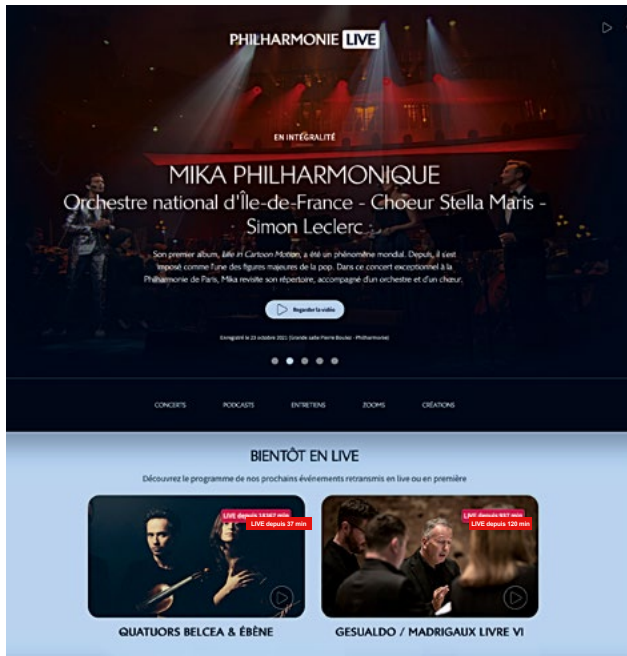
PHILHARMONIE LIVE

EN INTÉGRALITÉ

MIKA PHILHARMONIQUE

Orchestre national d'Île-de-France - Choeur Stella Maris - Simon Leclerc

Son premier album, Life in Cartoon Motion, a été un phénomène mondial. Depuis, il s'est imposé comme l'une des figures majeures de la pop. Dans ce concert exceptionnel à la Philharmonie de Paris, Mika revisite son répertoire, accompagné d'un orchestre et d'un chœur.

Regarder la vidéo

Enregistré le 23 octobre 2021 (Grande salle Pierre Boulez - Philharmonie)

CONCERTS PODCASTS ENTRETIENS ZOOMS CRÉATIONS

BIENTÔT EN LIVE

Découvrez le programme de nos prochains événements retransmis en live ou en première

LIVE depuis 18567 min
LIVE depuis 37 min

LIVE depuis 557 min
LIVE depuis 120 min

QUATUORS BELCEA & ÉBÈNE

GESUALDO / MADRIGAUX LIVRE VI